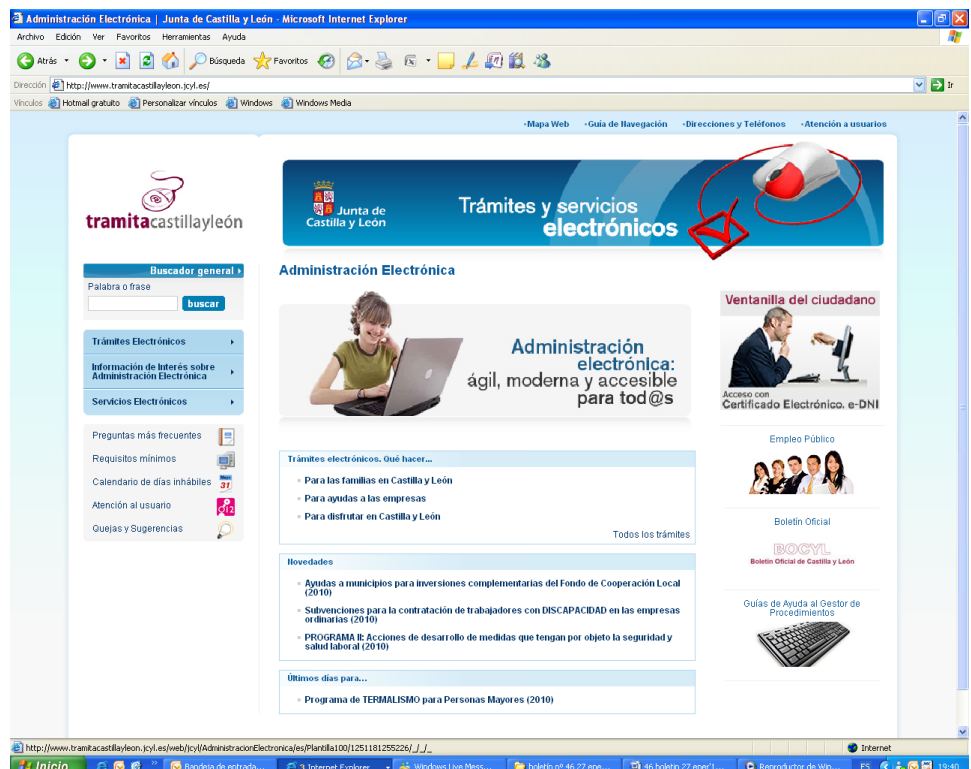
Administración Electrónica | Junta de Castilla y León - Microsoft Internet Explorer

Archivo Edición Ver Favoritos Herramientas Ayuda

Atrás Búsqueda Favoritos

Dirección http://www.tramitacastillayleon.jcyl.es/ Ir

Vínculos Hotmail gratuito Personalizar vínculos Windows Windows Media

•Mapa Web •Guía de Navegación •Direcciones y Teléfonos •Atención a usuarios

tramitacastillayleón

Junta de Castilla y León

Trámites y servicios electrónicos

Buscador general

Palabra o frase

buscar

Trámites Electrónicos

Información de Interés sobre Administración Electrónica

Servicios Electrónicos

Preguntas más frecuentes

Requisitos mínimos

Calendario de días inhábiles

Atención al usuario

Quejas y Sugerencias

Administración Electrónica

Administración electrónica: ágil, moderna y accesible para tod@s

Trámites electrónicos. Qué hacer...

Para las familias en Castilla y León

Para ayudas a las empresas

Para disfrutar en Castilla y León

Todos los trámites

Novedades

Ayudas a municipios para inversiones complementarias del Fondo de Cooperación Local (2010)

Subvenciones para la contratación de trabajadores con DISCAPACIDAD en las empresas ordinarias (2010)

PROGRAMA II: Acciones de desarrollo de medidas que tengan por objeto la seguridad y salud laboral (2010)

Últimos días para...

Programa de TERMALISMO para Personas Mayores (2010)

Ventanilla del ciudadano

Acceso con Certificado Electrónico, e-DNI

Empleo Público

Boletín Oficial

BOCYL

Boletín Oficial de Castilla y León

Guías de Ayuda al Gestor de Procedimientos

http://www.tramitacastillayleon.jcyl.es/web/jcyl/AdministracionElectronica/es/Plantilla100/1251181255226/_/_/_

Internet

Inicio Bandeja de entrada... 3 Internet Explorer Windows Live Mess... boletin nº 46 27 ene... 46 boletin 27 ener'l... Reproductor de Win... ES 19:40